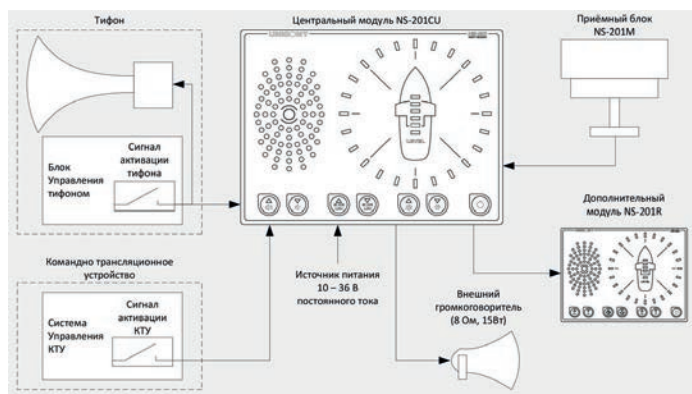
Тифон

Центральный модуль NS-201CU

Приёмный блок NS-201M

Блок Управления тифоном

Сигнал активации тифона

Дополнительный модуль NS-201R

Командно трансляционное устройство

Источник питания 10 – 36 В постоянного тока

Система Управления КТУ

Сигнал активации КТУ

Внешний громкоговоритель (8 Ом, 15Вт)